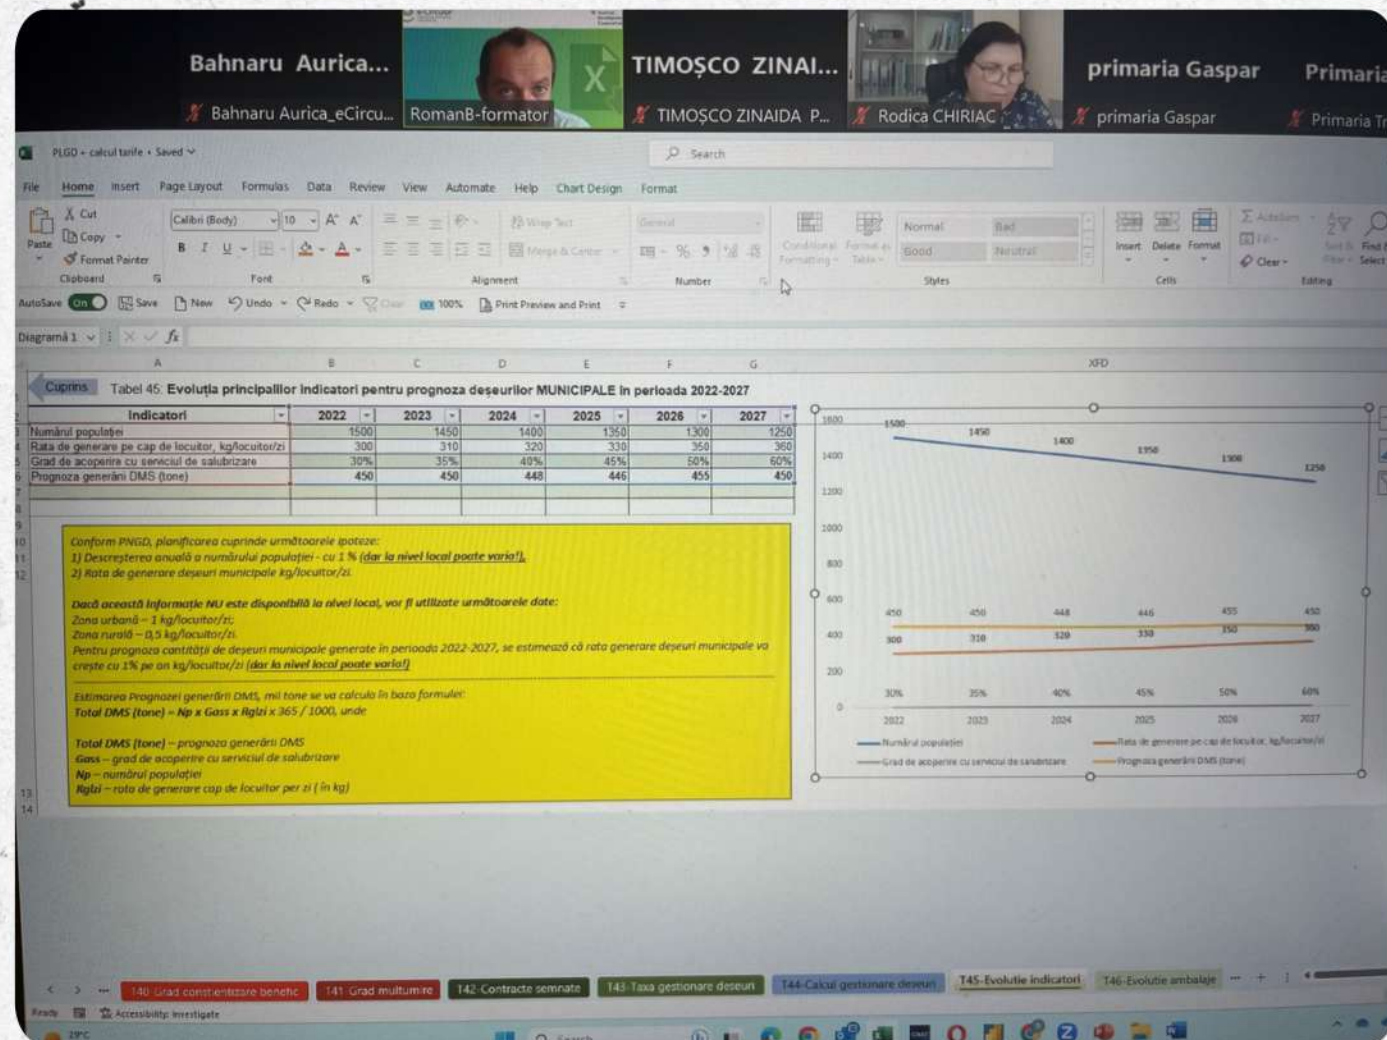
Bahnaru Aurica...
Bahnaru Aurica_eCircu...
RomanB-formator
TIMOŞCO ZINAI...
TIMOŞCO ZINAIDA P...
Rodica CHIRIAC
primaria Gaspar
primaria Gaspar
Primaria
Primaria T

PLGD - calcul tarife • Saved
Search

File Home Insert Page Layout Formulas Data Review View Automate Help Chart Design Format

Cut
Copy
Format Painter
Paste
Clipboard
Calibri (Body) 10
Font
Wrap Text
Merge & Center
Alignment
General
Number
Conditional Formatting
Format as Table
Normal Bad
Good Neutral
Styles
Insert Delete Format
Cells
AutoSum
Fill
Clear
Sort & Filter
Find & Select
Editing

AutoSave On Save New Undo Redo Clear 100% Print Preview and Print

Diagramă 1

A B C D E F G XFD

Cuprins
Tabel 45. Evoluţia principalilor indicatori pentru prognoza deşeurilor MUNICIPALE în perioada 2022-2027

| Indicatori | 2022 | 2023 | 2024 | 2025 | 2026 | 2027 |
|---|---|---|---|---|---|---|
| Numărul populaţiei | 1500 | 1450 | 1400 | 1350 | 1300 | 1250 |
| Rata de generare pe cap de locuitor, kg/locuitor/zi | 300 | 310 | 320 | 330 | 350 | 360 |
| Grad de acoperire cu serviciul de salubrizare | 30% | 35% | 40% | 45% | 50% | 60% |
| Prognoza generări DMS (tone) | 450 | 450 | 448 | 446 | 455 | 450 |

Conform PNGD, planificarea cuprinde următoarele ipoteze:
1) Descreşterea anuală a numărului populaţiei - cu 1 % (dar la nivel local poate varia!)
2) Rata de generare deşeuri municipale kg/locuitor/zi

Dacă această informaţie NU este disponibilă la nivel local, vor fi utilizate următoarele date:
Zona urbană – 1 kg/locuitor/zi;
Zona rurală – 0,5 kg/locuitor/zi.
Pentru prognoza cantităţii de deşeuri municipale generate în perioada 2022-2027, se estimează că rata generare deşeuri municipale va creşte cu 1% pe an kg/locuitor/zi (dar la nivel local poate varia!)

Estimarea Prognozei generării DMS, mii tone se va calcula în baza formulei:
Total DMS (tone) = Np x Gacs x Rglzi x 365 / 1000, unde

Total DMS (tone) – prognoza generării DMS
Gacs – grad de acoperire cu serviciul de salubrizare
Np – numărul populaţiei
Rglzi – rata de generare cap de locuitor per zi ( în kg)

1600
1400
1200
1000
800
600
400
200
0
1500 1450 1400 1350 1300 1250
450 450 448 446 455 450
300 310 320 330 350 360
30% 35% 40% 45% 50% 60%
2022 2023 2024 2025 2026 2027
Numărul populaţiei
Rata de generare pe cap de locuitor, kg/locuitor/zi
Grad de acoperire cu serviciul de salubrizare
Prognoza generării DMS (tone)

T40 Grad constientizare benefic | T41 Grad multumire | T42-Contracte semnate | T43-Taxa gestionare deseuri | T44-Calcul gestionare deseuri | T45-Evolutie indicatori | T46-Evolutie ambalaje

Ready Accessibility: Investigate
29°C
Search